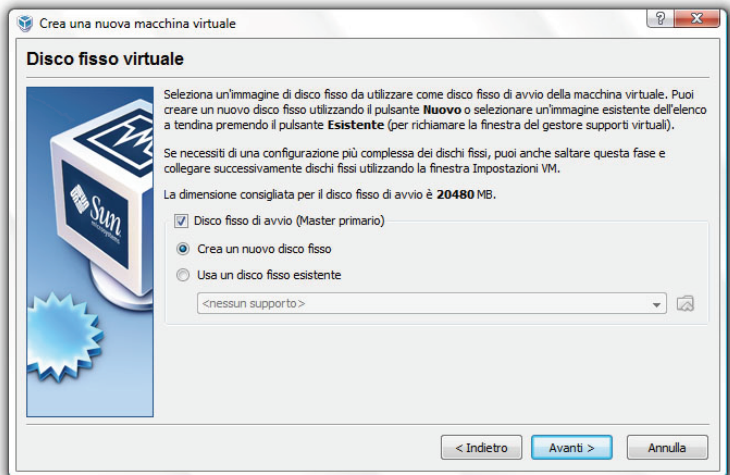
Crea una nuova macchina virtuale

Disco fisso virtuale

Seleziona un'immagine di disco fisso da utilizzare come disco fisso di avvio della macchina virtuale. Puoi creare un nuovo disco fisso utilizzando il pulsante Nuovo o selezionare un'immagine esistente dell'elenco a tendina premendo il pulsante Esistente (per richiamare la finestra del gestore supporti virtuali).

Se necessiti di una configurazione più complessa dei dischi fissi, puoi anche saltare questa fase e collegare successivamente dischi fissi utilizzando la finestra Impostazioni VM.

La dimensione consigliata per il disco fisso di avvio è 20480 MB.

Disco fisso di avvio (Master primario)

Crea un nuovo disco fisso

Usa un disco fisso esistente

<nessun supporto>

Sun microsystems

< Indietro

Avanti >

Annulla